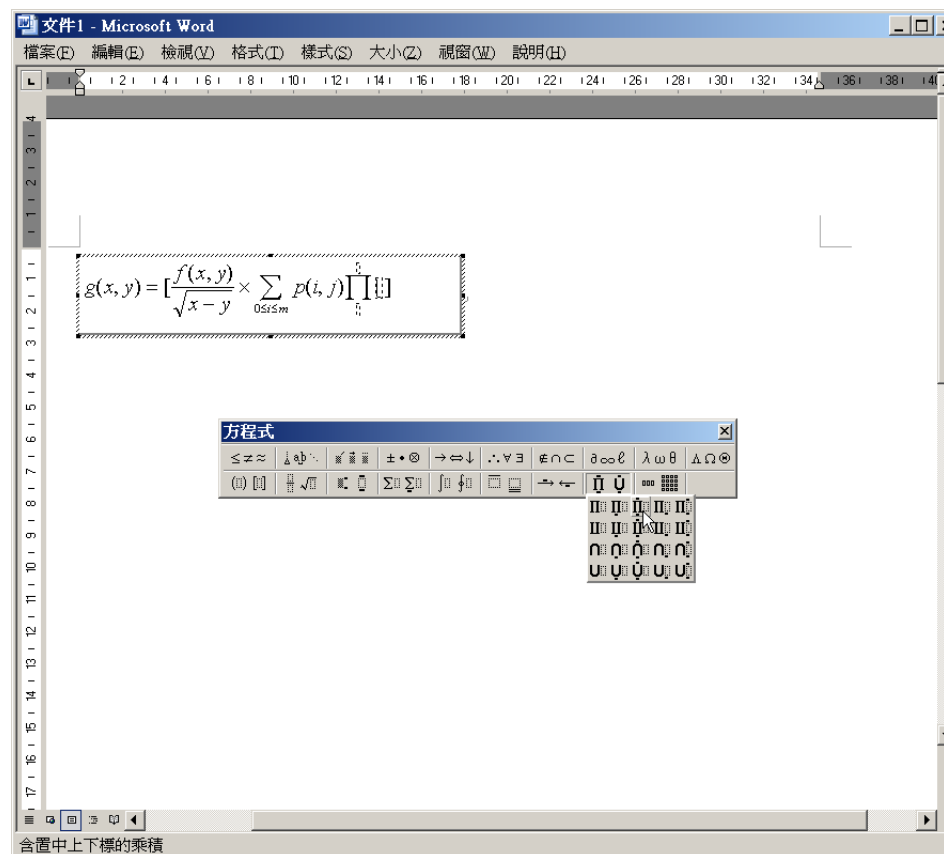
文件1 - Microsoft Word

檔案(F) 編輯(E) 檢視(V) 格式(T) 樣式(S) 大小(Z) 視窗(W) 說明(H)

2 4 6 8 10 12 14 16 18 20 22 24 26 28 30 32 34 36 38

$g(x,y)=[\frac{f(x,y)}{\sqrt{x-y}}\times\sum_{0\le i\le m}p(i,j)\prod[\,]$

方程式

≤≠≈ ±•⊗ →⇔↓ ∴∀∃ ∉∩⊂ ∂∞ℓ λωθ ΛΩ⊛

含置中上下標的乘積